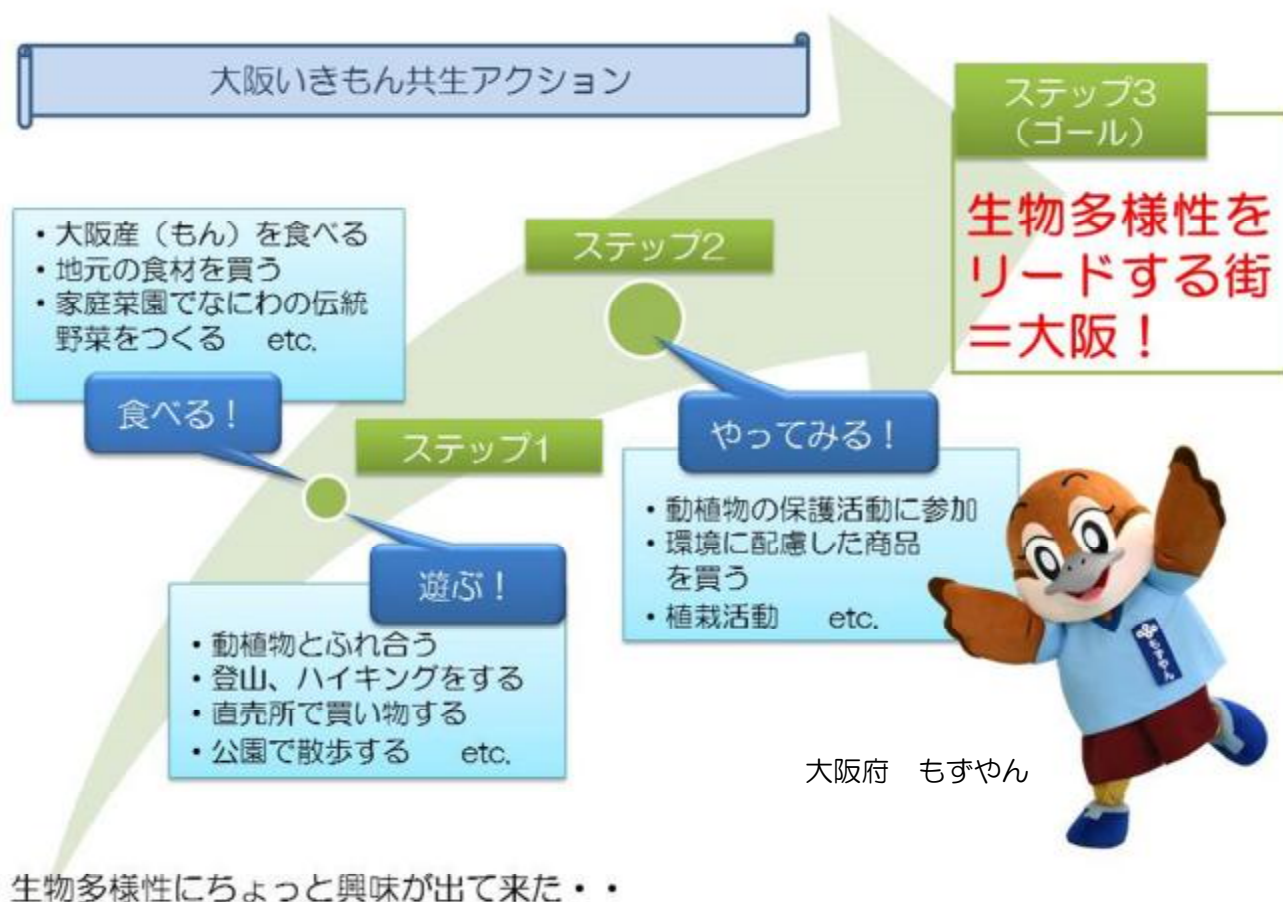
大阪いきもん共生アクション

ステップ3
（ゴール）

生物多様性をリードする街＝大阪！

・大阪産（もん）を食べる
・地元の食材を買う
・家庭菜園でなにわの伝統野菜をつくる　etc.

食べる！

ステップ2

ステップ1

やってみる！

・動植物の保護活動に参加
・環境に配慮した商品を買う
・植栽活動　etc.

遊ぶ！

・動植物とふれ合う
・登山、ハイキングをする
・直売所で買い物する
・公園で散歩する　etc.

もずやん

大阪府　もずやん

生物多様性にちょっと興味が出て来た・・